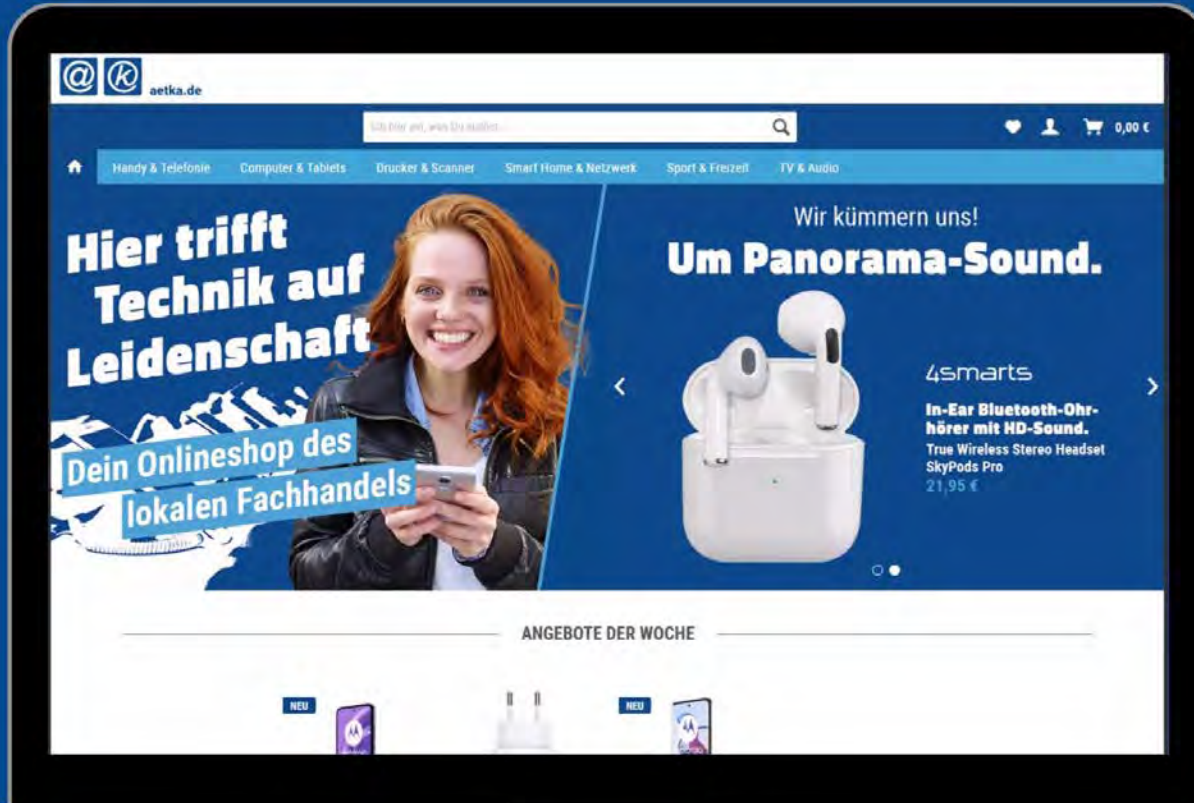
@ k aetka.de

Gib hier ein, was Du suchst...

0,00 €

Handy & Telefonie Computer & Tablets Drucker & Scanner Smart Home & Netzwerk Sport & Freizeit TV & Audio

Hier trifft Technik auf Leidenschaft

Dein Onlineshop des lokalen Fachhandels

Wir kümmern uns!
Um Panorama-Sound.

4smarts

In-Ear Bluetooth-Ohrhörer mit HD-Sound.
True Wireless Stereo Headset SkyPods Pro
21,95 €

ANGEBOTE DER WOCHE

NEU

NEU